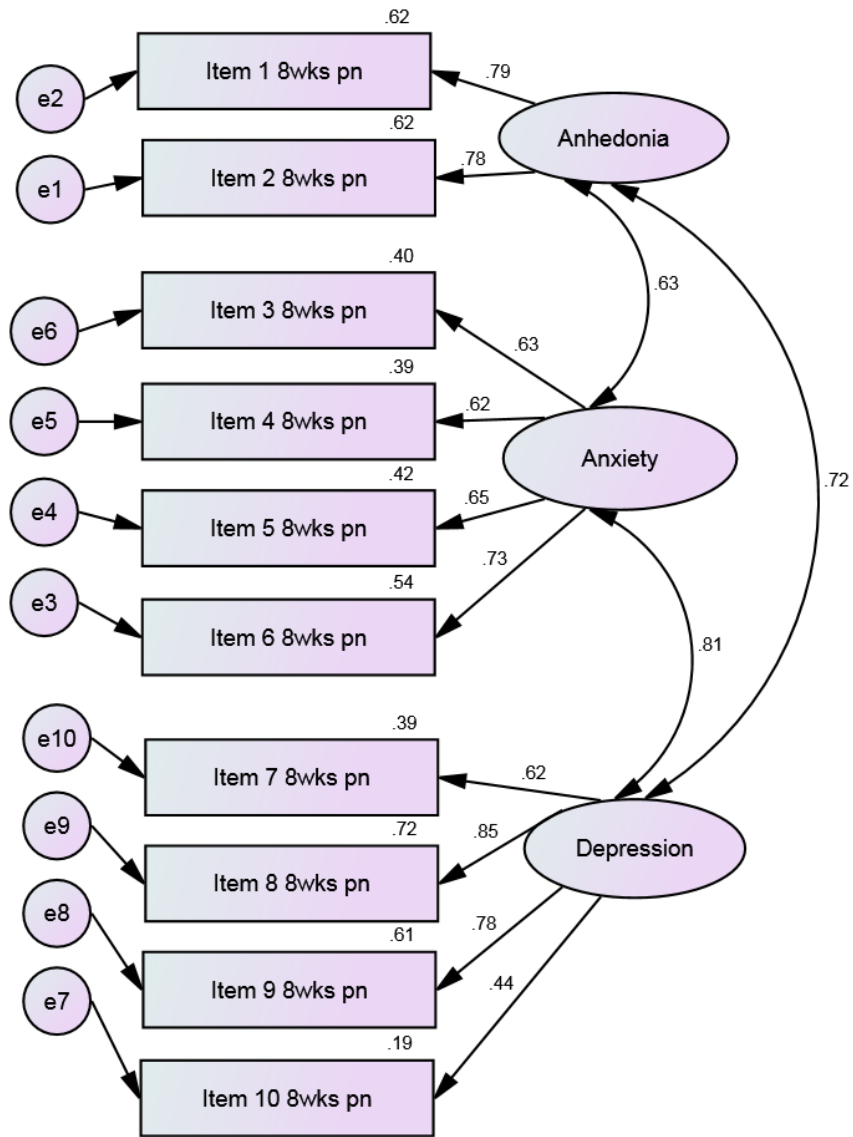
.62
e2
Item 1 8wks pn
.79
Anhedonia
.62
e1
Item 2 8wks pn
.78
.40
e6
Item 3 8wks pn
.63
.63
.39
e5
Item 4 8wks pn
.62
Anxiety
.72
.42
e4
Item 5 8wks pn
.65
.73
.54
e3
Item 6 8wks pn
.81
e10
.39
Item 7 8wks pn
.62
e9
.72
.85
Depression
Item 8 8wks pn
e8
.78
.61
Item 9 8wks pn
.44
e7
.19
Item 10 8wks pn